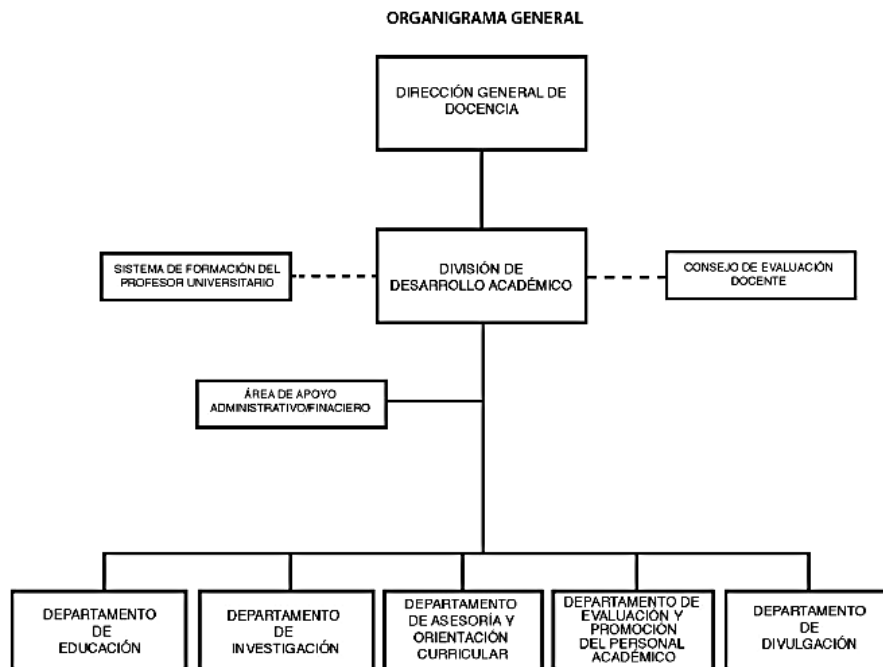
ORGANIGRAMA GENERAL

DIRECCIÓN GENERAL DE DOCENCIA

SISTEMA DE FORMACIÓN DEL PROFESOR UNIVERSITARIO

DIVISIÓN DE DESARROLLO ACADÉMICO

CONSEJO DE EVALUACIÓN DOCENTE

ÁREA DE APOYO ADMINISTRATIVO/FINACIERO

DEPARTAMENTO DE EDUCACIÓN

DEPARTAMENTO DE INVESTIGACIÓN

DEPARTAMENTO DE ASESORÍA Y ORIENTACIÓN CURRICULAR

DEPARTAMENTO DE EVALUACIÓN Y PROMOCIÓN DEL PERSONAL ACADÉMICO

DEPARTAMENTO DE DIVULGACIÓN